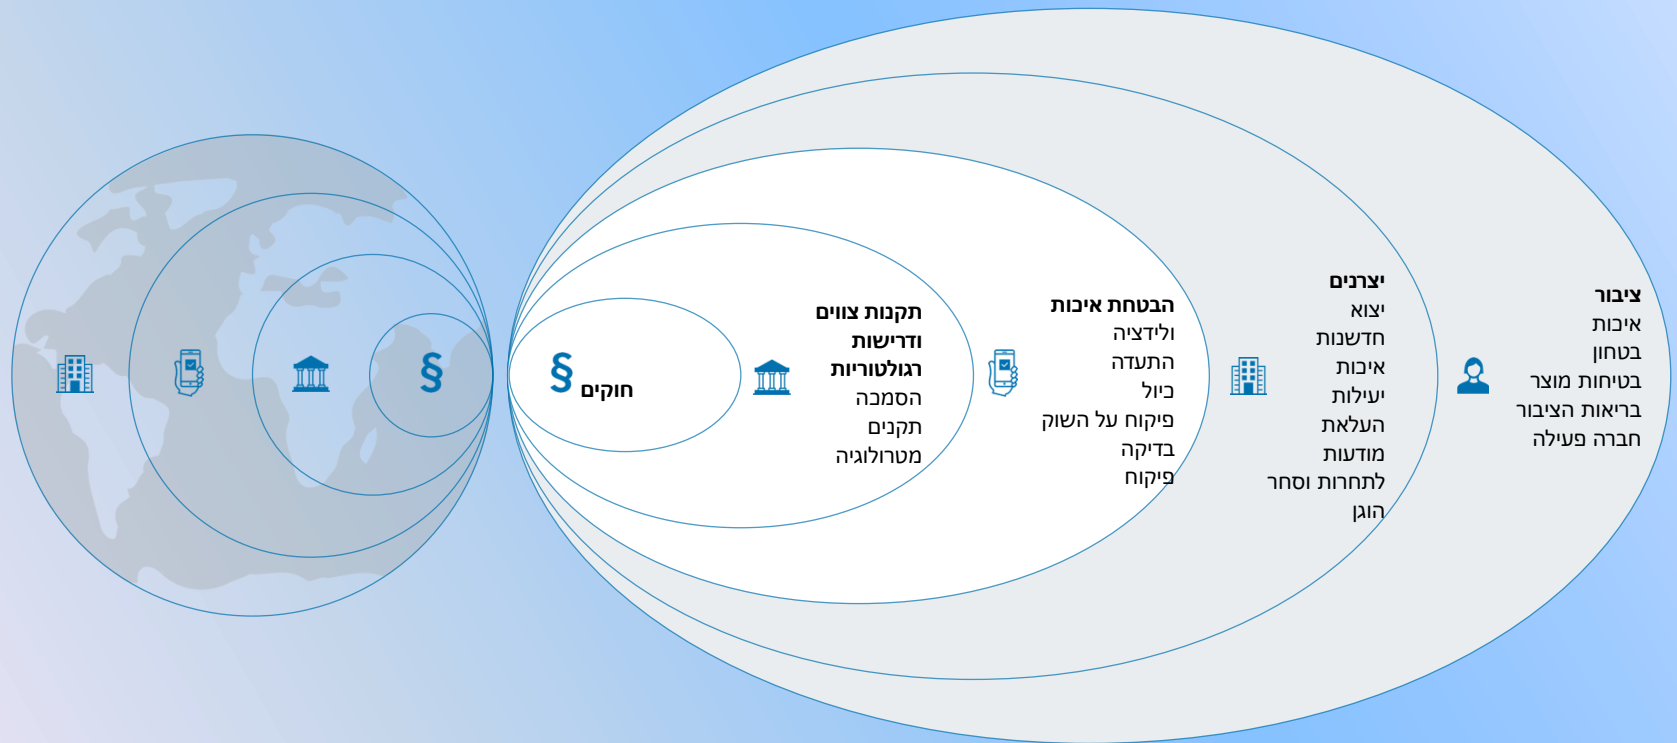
§ חוקים

תקנות צווים ודרישות רגולטוריות
הסמכה
תקנים
מטרולוגיה

הבטחת איכות
ולידציה
התעדה
כיול
פיקוח על השוק
בדיקה
פיקוח

יצרנים
יצוא
חדשנות
איכות
יעילות
העלאת מודעות
לתחרות וסחר הוגן

ציבור
איכות
בטחון
בטיחות מוצר
בריאות הציבור
חברה פעילה

§